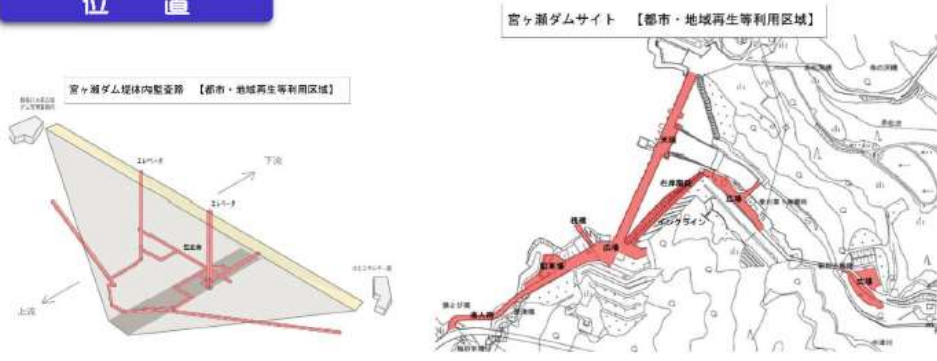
位　置

宮ヶ瀬ダム堤体内監査廊　【都市・地域再生等利用区域】

エレベータ

下流

エレベータ

監査廊

上流

宮ヶ瀬ダムサイト　【都市・地域再生等利用区域】

天端

右岸園路

広場

インクライン

広場

桟橋

駐車場

広場

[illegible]

広場